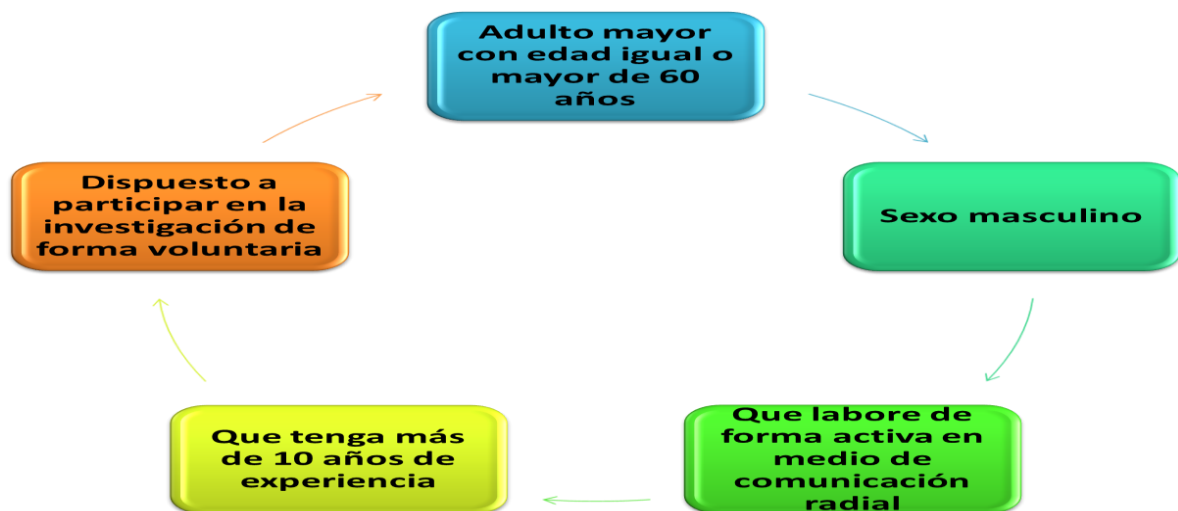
Adulto mayor con edad igual o mayor de 60 años

Sexo masculino

Que labore de forma activa en medio de comunicación radial

Que tenga más de 10 años de experiencia

Dispuesto a participar en la investigación de forma voluntaria